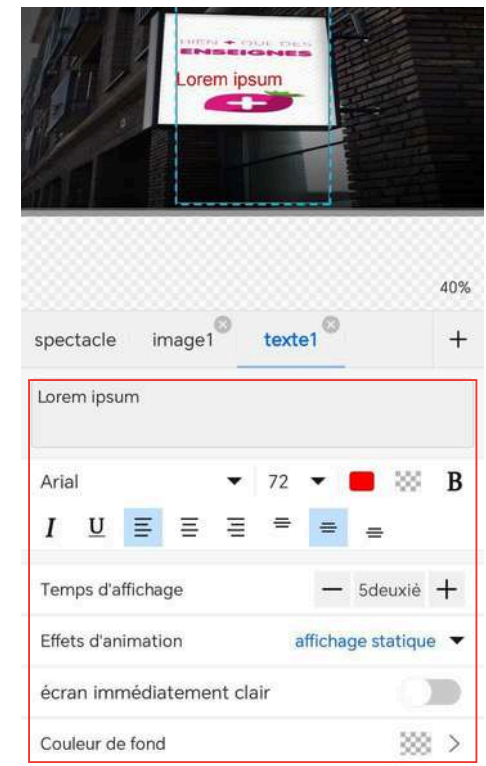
RIEN ✦ QUE DES
ENSEIGNES
Lorem ipsum

40%

spectacle image1 texte1 +

Lorem ipsum

Arial 72 B

I U

Temps d'affichage — 5deuxié +

Effets d'animation affichage statique

écran immédiatement clair

Couleur de fond